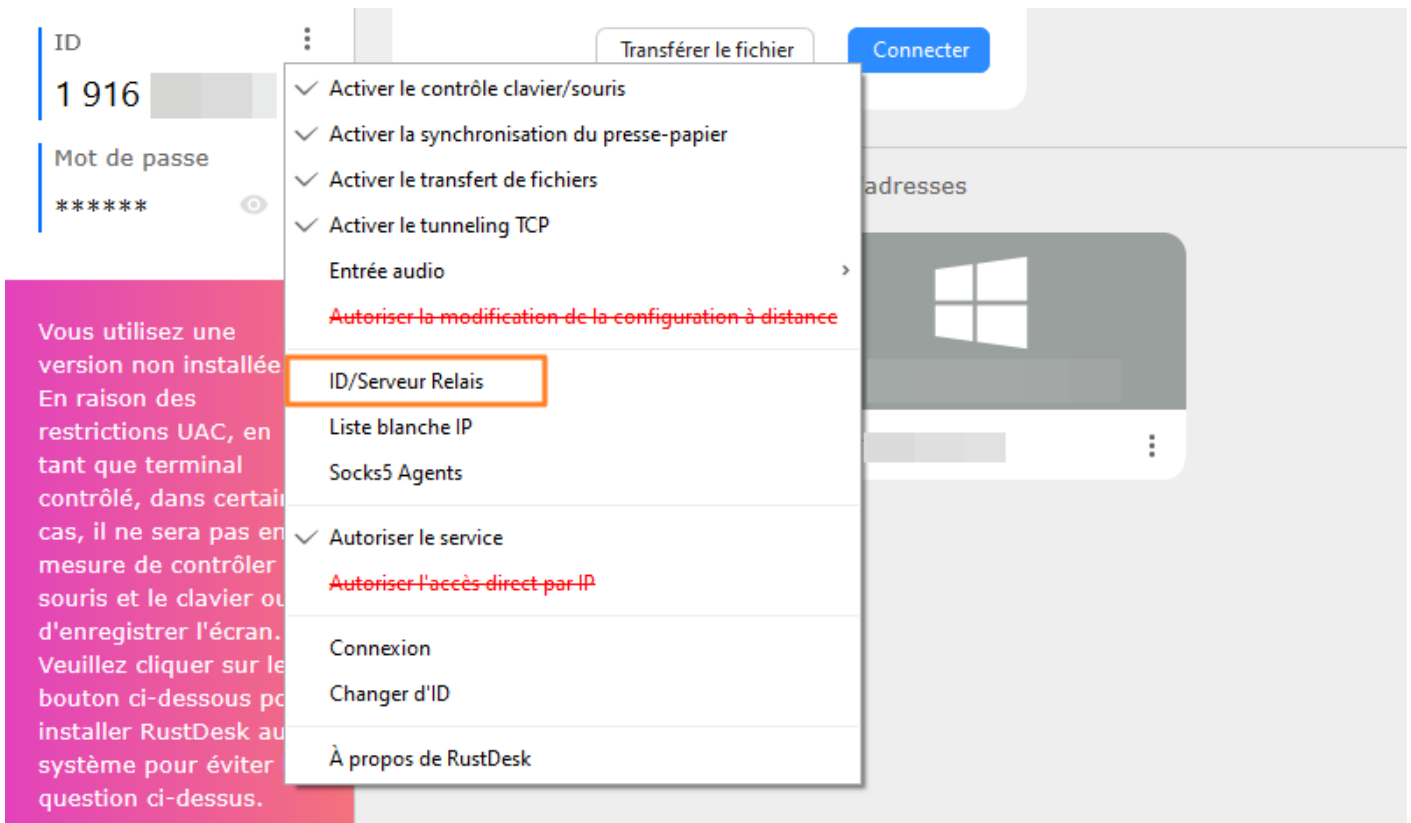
ID

1 916 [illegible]

Mot de passe

******

Vous utilisez une version non installée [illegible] En raison des restrictions UAC, en tant que terminal contrôlé, dans certai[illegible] cas, il ne sera pas en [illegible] mesure de contrôler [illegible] souris et le clavier ou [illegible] d'enregistrer l'écran. Veuillez cliquer sur le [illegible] bouton ci-dessous po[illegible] installer RustDesk au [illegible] système pour éviter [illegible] question ci-dessus.

Transférer le fichier

Connecter

adresses

Activer le contrôle clavier/souris
Activer la synchronisation du presse-papier
Activer le transfert de fichiers
Activer le tunneling TCP
Entrée audio
~~Autoriser la modification de la configuration à distance~~

ID/Serveur Relais
Liste blanche IP
Socks5 Agents

Autoriser le service
~~Autoriser l'accès direct par IP~~

Connexion
Changer d'ID

À propos de RustDesk